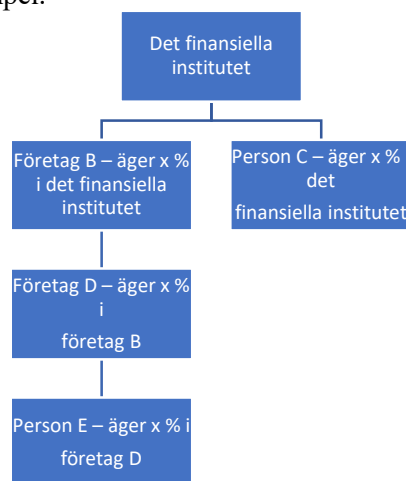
taper.

Det finansiella institutet

Företag B – äger x % i det finansiella institutet

Person C – äger x % det finansiella institutet

Företag D – äger x % i företag B

Person E – äger x % i företag D